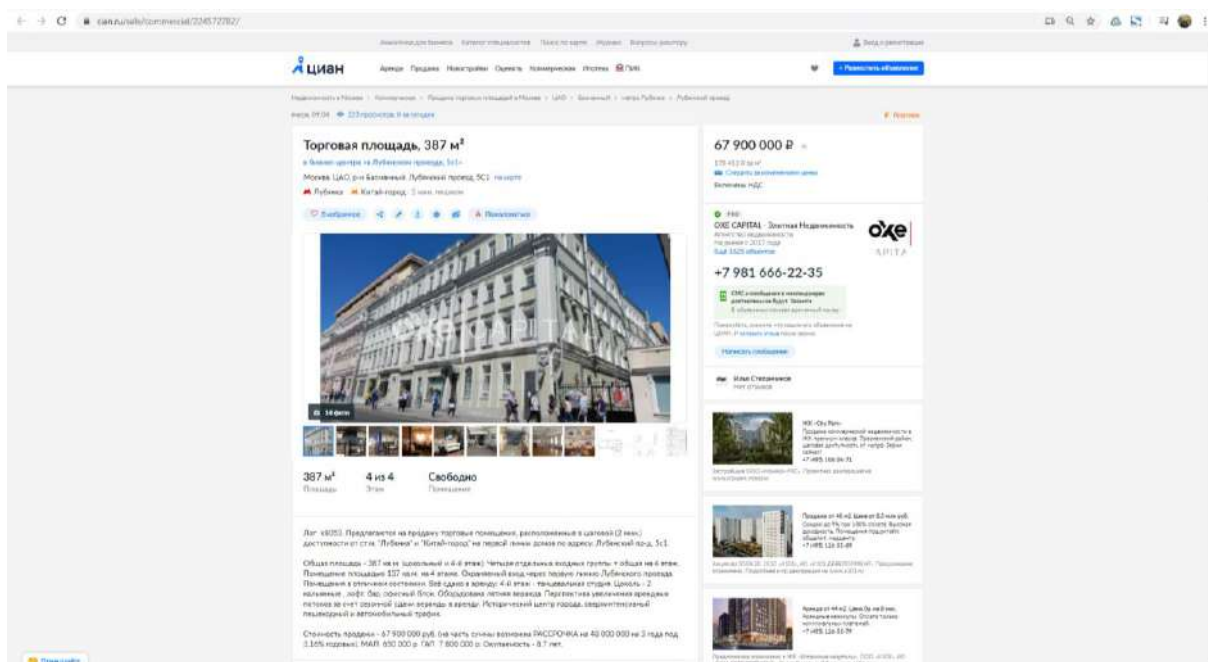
cian.ru/sale/commercial/224572782/

Аналитика для бизнеса Каталог специалистов Поиск по карте Ипотека Вопросы риелтору

Вход и регистрация

циан

Аренда Продажа Новостройки Оценить Коммерческая Ипотека ПИК

+ Разместить объявление

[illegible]

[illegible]

Торговая площадь, 387 м²

в бизнес-центре на Лубянском проезде, 5с1

Москва, ЦАО, р-н Басманный, Лубянский проезд, 5С1 На карте

Лубянка Китай-город 5 мин. пешком

Избранное Пожаловаться

OXE CAPITAL

16 фото

387 м²
Площадь

4 из 4
Этаж

Свободно
Помещение

Лот: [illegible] Предлагается на продажу торговые помещения, расположенные в шаговой (2 мин.) доступности от ст.м. "Лубянка" и "Китай-город" на первой линии домов по адресу: Лубянский пр-д, 5с1.

Общая площадь - 387 кв.м. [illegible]

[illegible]

Стоимость продажи - 67 900 000 руб. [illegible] РАССРОЧКА на 40 000 000 на 2 года под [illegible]

67 900 000 ₽

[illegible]

Включая НДС

PRO

OXE CAPITAL · Элитная Недвижимость

Агентство недвижимости

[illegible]

oxe
CAPITAL

+7 981 666-22-35

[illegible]

Написать сообщение

Илья Степанянов

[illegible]

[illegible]

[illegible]